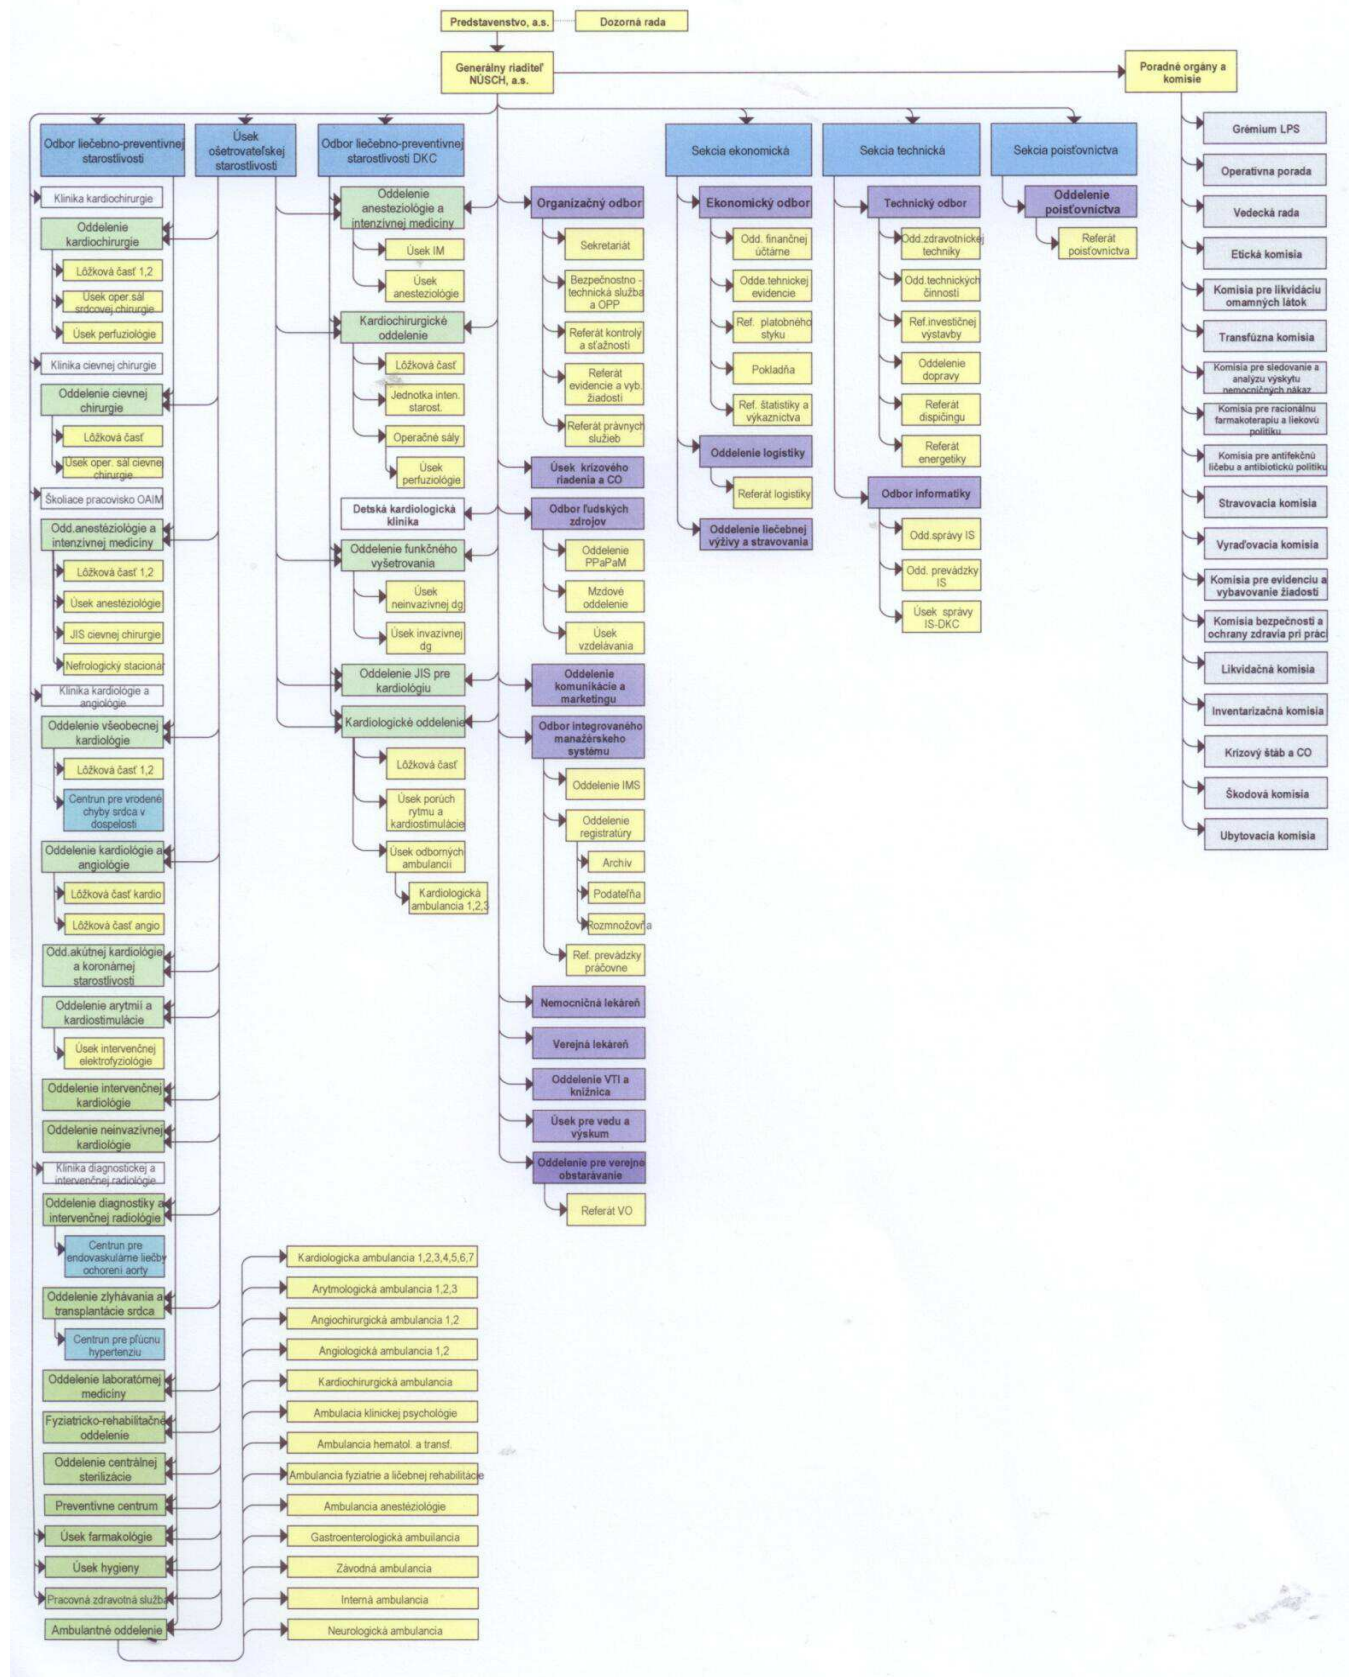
Predstavenstvo, a.s.
Dozorná rada
Generálny riaditeľ NÚSCH, a.s.
Poradné orgány a komisie

Odbor liečebno-preventívnej starostlivosti
Klinika kardiochirurgie
Oddelenie kardiochirurgie
Lôžková časť 1,2
Úsek oper. sál srdcovej chirurgie
Úsek perfuziológie
Klinika cievnej chirurgie
Oddelenie cievnej chirurgie
Lôžková časť
Úsek oper. sál cievnej chirurgie
Školiace pracovisko OAIM
Odd.anestéziológie a intenzívnej medicíny
Lôžková časť 1,2
Úsek anestéziológie
JIS cievnej chirurgie
Nefrologický stacionár
Klinika kardiológie a angiológie
Oddelenie všeobecnej kardiológie
Lôžková časť 1,2
Centrum pre vrodené chyby srdca v dospelosti
Oddelenie kardiológie a angiológie
Lôžková časť kardio
Lôžková časť angio
Odd.akútnej kardiológie a koronárnej starostlivosti
Oddelenie arytmií a kardiostimulácie
Úsek intervenčnej elektrofyziológie
Oddelenie intervenčnej kardiológie
Oddelenie neinvazívnej kardiológie
Klinika diagnostickej a intervenčnej radiológie
Oddelenie diagnostiky a intervenčnej radiológie
Centrum pre endovaskulárne liečby ochorení aorty
Oddelenie zlyhávania a transplantácie srdca
Centrum pre pľúcnu hypertenziu
Oddelenie laboratórnej medicíny
Fyziatricko-rehabilitačné oddelenie
Oddelenie centrálnej sterilizácie
Preventívne centrum
Úsek farmakológie
Úsek hygieny
Pracovná zdravotná služba
Ambulantné oddelenie

Úsek ošetrovateľskej starostlivosti

Odbor liečebno-preventívnej starostlivosti DKC
Oddelenie anestéziológie a intenzívnej medicíny
Úsek IM
Úsek anestéziológie
Kardiochirurgické oddelenie
Lôžková časť
Jednotka inten. starost.
Operačné sály
Úsek perfuziológie
Detská kardiologická klinika
Oddelenie funkčného vyšetrovania
Úsek neinvazívnej dg
Úsek invazívnej dg
Oddelenie JIS pre kardiológiu
Kardiologické oddelenie
Lôžková časť
Úsek porúch rytmu a kardiostimulácie
Úsek odborných ambulancií
Kardiologická ambulancia 1,2,3

Kardiologická ambulancia 1,2,3,4,5,6,7
Arytmologická ambulancia 1,2,3
Angiochirurgická ambulancia 1,2
Angiologická ambulancia 1,2
Kardiochirurgická ambulancia
Ambulacia klinickej psychológie
Ambulancia hematol. a transf.
Ambulancia fyziatrie a liečebnej rehabilitácie
Ambulancia anestéziológie
Gastroenterologická ambulancia
Závodná ambulancia
Interná ambulancia
Neurologická ambulancia

Organizačný odbor
Sekretariát
Bezpečnostno - technická služba a OPP
Referát kontroly a sťažnosti
Referát evidencie a vyb. žiadostí
Referát právnych služieb
Úsek krízového riadenia a CO
Odbor ľudských zdrojov
Oddelenie PPaPaM
Mzdové oddelenie
Úsek vzdelávania
Oddelenie komunikácie a marketingu
Odbor integrovaného manažérskeho systému
Oddelenie IMS
Oddelenie registratúry
Archív
Podateľňa
Rozmnožovňa
Ref. prevádzky práčovne
Nemocničná lekáreň
Verejná lekáreň
Oddelenie VTI a knižnica
Úsek pre vedu a výskum
Oddelenie pre verejné obstarávanie
Referát VO

Sekcia ekonomická
Ekonomický odbor
Odd. finančnej účtárne
Odde.tehnickej evidencie
Ref. platobného styku
Pokladňa
Ref. štatistiky a výkaznictva
Oddelenie logistiky
Referát logistiky
Oddelenie liečebnej výživy a stravovania

Sekcia technická
Technický odbor
Odd.zdravotníckej techniky
Odd.technických činností
Ref.investičnej výstavby
Oddelenie dopravy
Referát dispičingu
Referát energetiky
Odbor informatiky
Odd.správy IS
Odd. prevádzky IS
Úsek správy IS-DKC

Sekcia poisťovníctva
Oddelenie poisťovníctva
Referát poisťovníctva

Grémium LPS
Operatívna porada
Vedecká rada
Etická komisia
Komisia pre likvidáciu omamných látok
Transfúzna komisia
Komisia pre sledovanie a analýzu výskytu nemocničných nákaz
Komisia pre racionálnu farmakoterapiu a liekovú politiku
Komisia pre antifekčnú liečbu a antibiotickú politiku
Stravovacia komisia
Vyraďovacia komisia
Komisia pre evidenciu a vybavovanie žiadostí
Komisia bezpečnosti a ochrany zdravia pri práci
Likvidačná komisia
Inventarizačná komisia
Krízový štáb a CO
Škodová komisia
Ubytovacia komisia